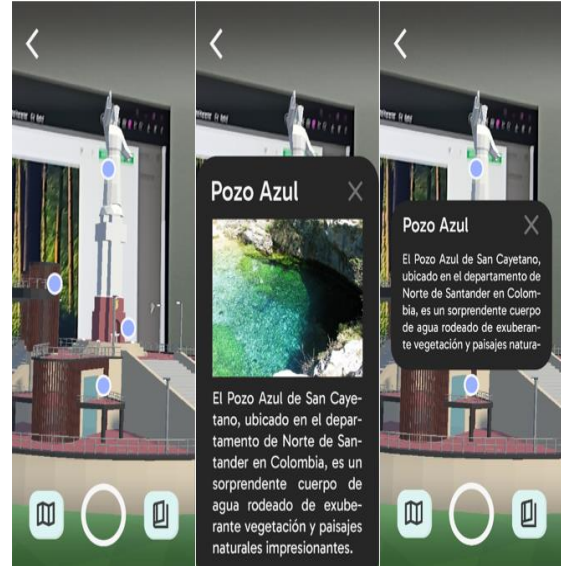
Pozo Azul

El Pozo Azul de San Cayetano, ubicado en el departamento de Norte de Santander en Colombia, es un sorprendente cuerpo de agua rodeado de exuberante vegetación y paisajes naturales impresionantes.

Pozo Azul

El Pozo Azul de San Cayetano, ubicado en el departamento de Norte de Santander en Colombia, es un sorprendente cuerpo de agua rodeado de exuberante vegetación y paisajes natura-